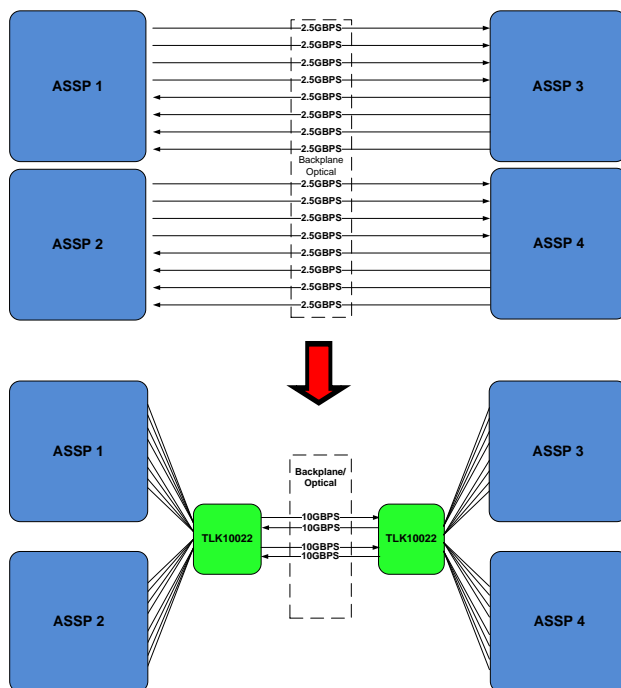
ASSP 1

2.5GBPS
2.5GBPS
2.5GBPS
2.5GBPS
2.5GBPS
2.5GBPS
2.5GBPS
2.5GBPS

ASSP 3

Backplane
Optical

ASSP 2

2.5GBPS
2.5GBPS
2.5GBPS
2.5GBPS
2.5GBPS
2.5GBPS
2.5GBPS
2.5GBPS

ASSP 4

ASSP 1

ASSP 3

Backplane/
Optical

TLK10022

10GBPS
10GBPS
10GBPS
10GBPS

TLK10022

ASSP 2

ASSP 4